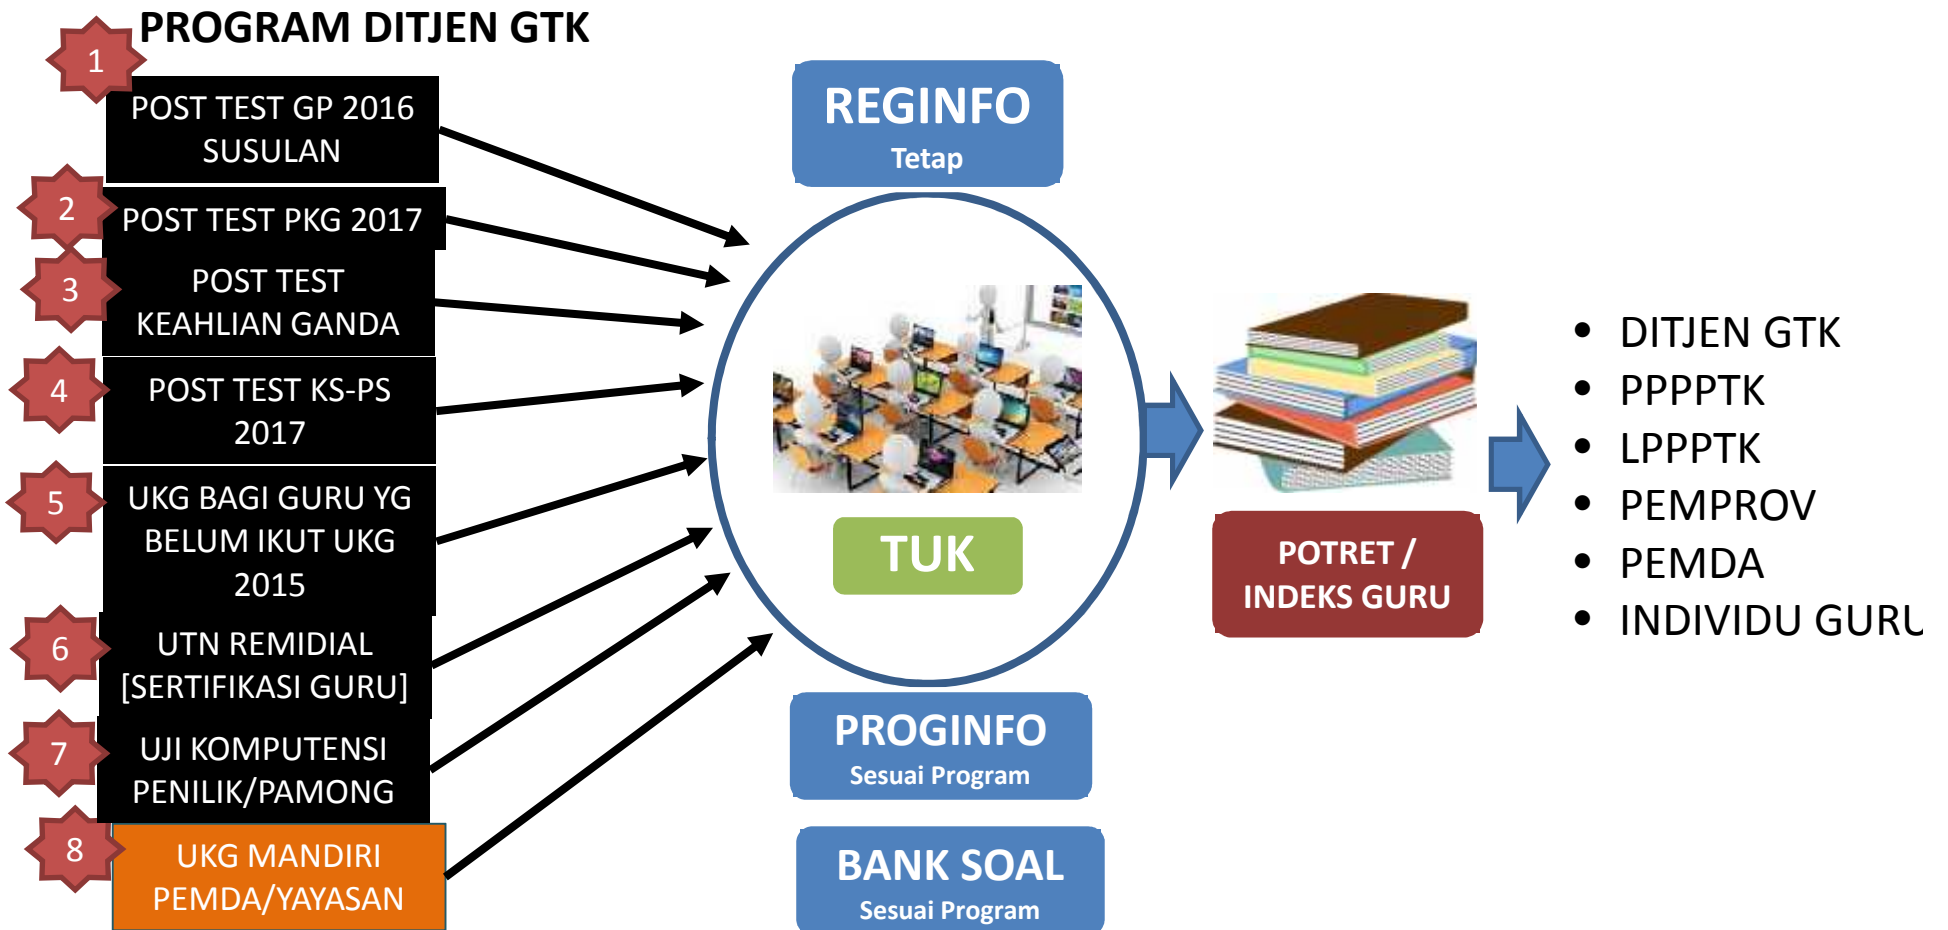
PROGRAM DITJEN GTK

1
POST TEST GP 2016 SUSULAN

2
POST TEST PKG 2017

3
POST TEST KEAHLIAN GANDA

4
POST TEST KS-PS 2017

5
UKG BAGI GURU YG BELUM IKUT UKG 2015

6
UTN REMIDIAL [SERTIFIKASI GURU]

7
UJI KOMPUTENSI PENILIK/PAMONG

8
UKG MANDIRI PEMDA/YAYASAN

REGINFO
Tetap

TUK

PROGINFO
Sesuai Program

BANK SOAL
Sesuai Program

POTRET / INDEKS GURU

- DITJEN GTK
- PPPPTK
- LPPPTK
- PEMPROV
- PEMDA
- INDIVIDU GURU